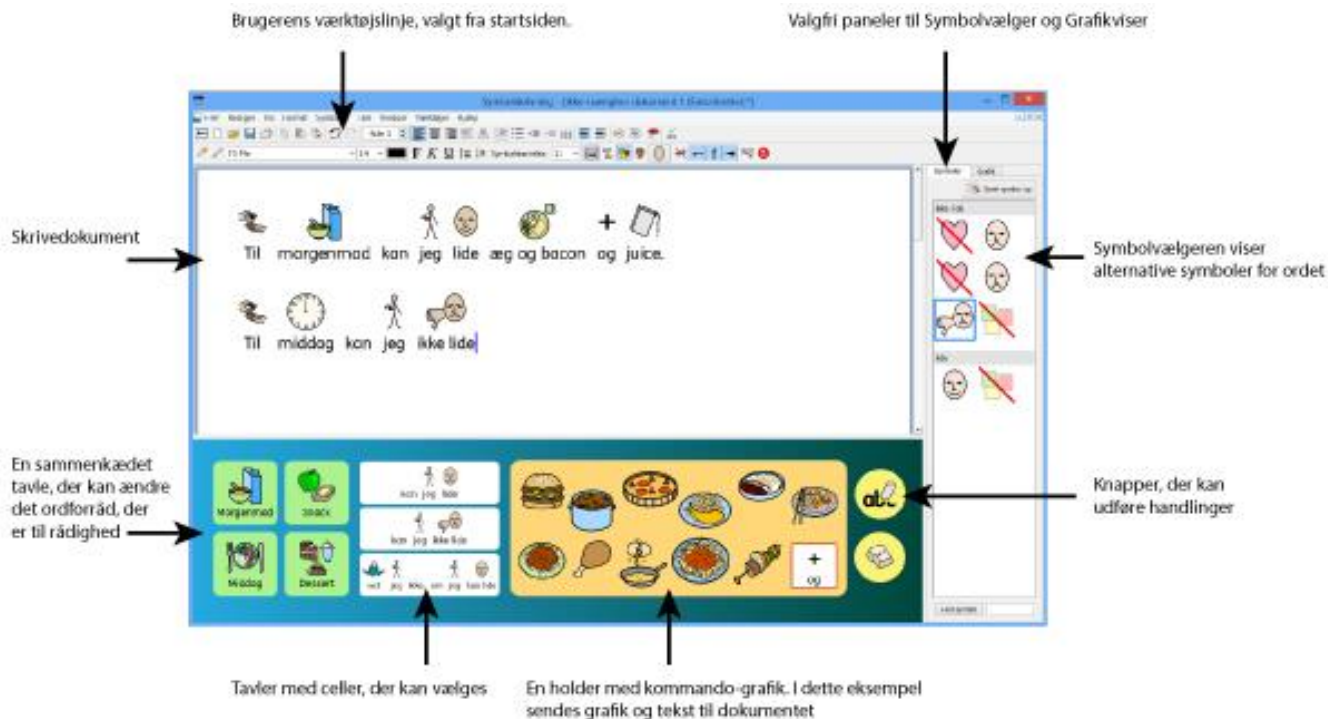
Brugerens værktøjslinje, valgt fra startsiden.

Valgfri paneler til Symbolvælger og Grafikviser

Skrivedokument

Til morgenmad kan jeg lide æg og bacon og juice.

Til middag kan jeg ikke lide

Symbolvælgeren viser alternative symboler for ordet

En sammenkædet tavle, der kan ændre det ordforråd, der er til rådighed

Morgenmad

Snack

Middag

Dessert

kan jeg lide

kan jeg ikke lide

Knapper, der kan udføre handlinger

+
og

Tavler med celler, der kan vælges

En holder med kommando-grafik. I dette eksempel sendes grafik og tekst til dokumentet